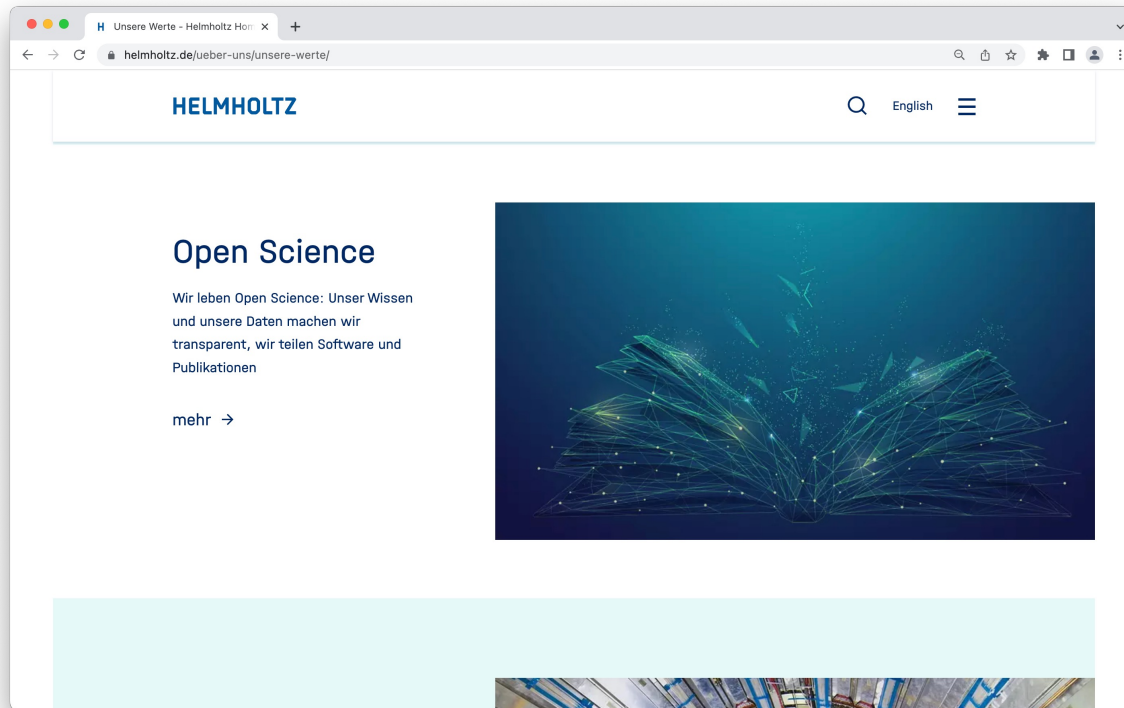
H Unsere Werte - Helmholtz Hon ×
+

helmholtz.de/ueber-uns/unsere-werte/

HELMHOLTZ

English

Open Science

Wir leben Open Science: Unser Wissen und unsere Daten machen wir transparent, wir teilen Software und Publikationen

mehr →